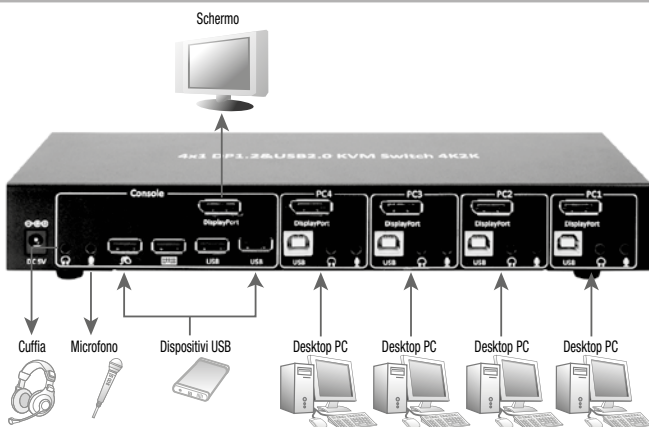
Schermo

4x1 DP1.2&USB2.0 KVM Switch 4K2K

DC 5V

Console

DisplayPort

USB

USB

PC4

DisplayPort

USB

PC3

DisplayPort

USB

PC2

DisplayPort

USB

PC1

DisplayPort

USB

Cuffia

Microfono

Dispositivi USB

Desktop PC

Desktop PC

Desktop PC

Desktop PC